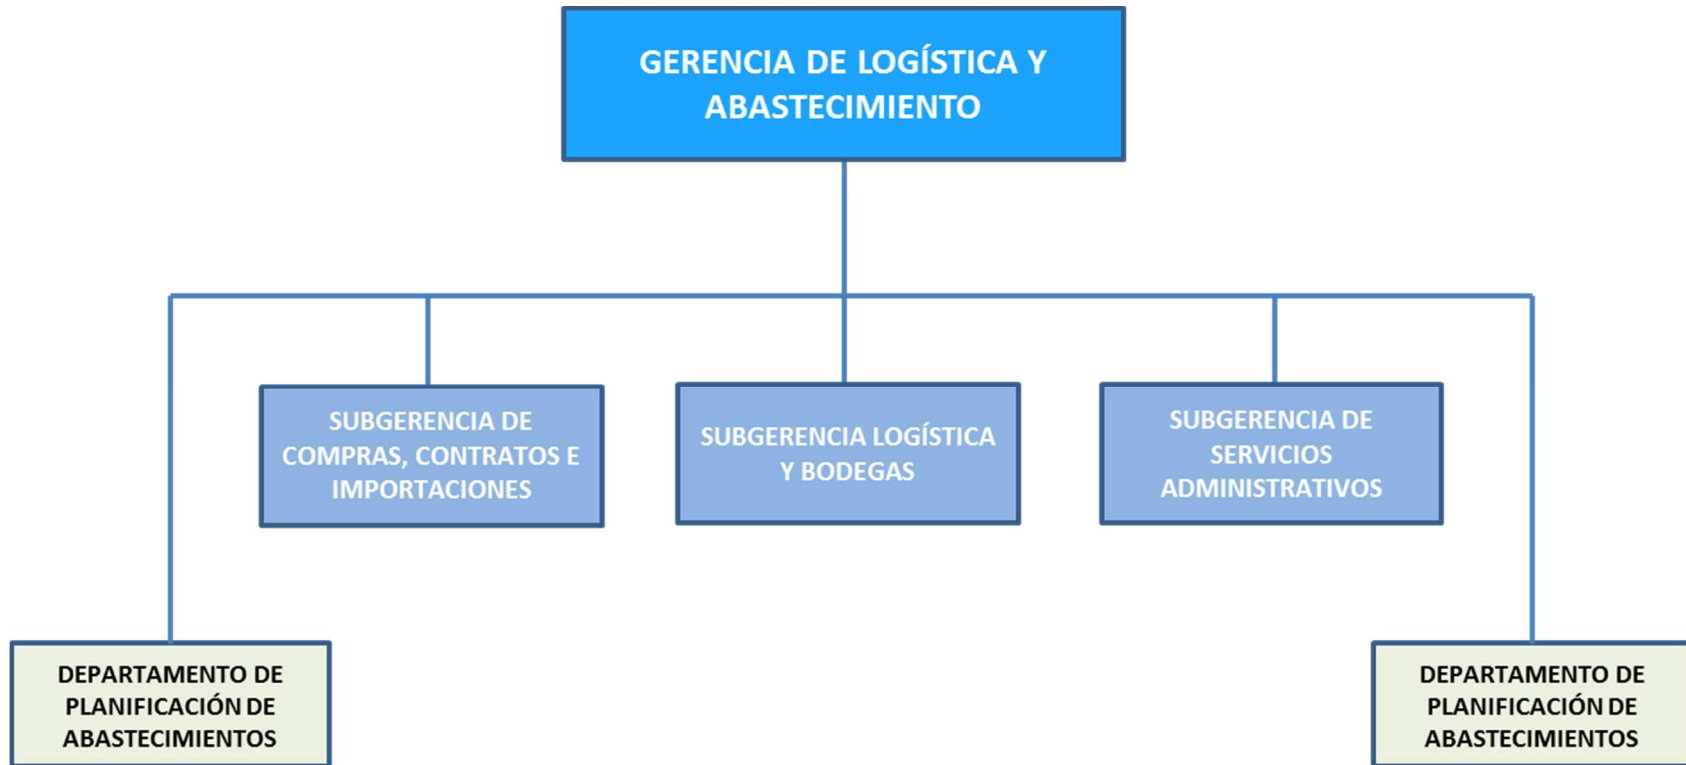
GERENCIA DE LOGÍSTICA Y ABASTECIMIENTO

SUBGERENCIA DE COMPRAS, CONTRATOS E IMPORTACIONES

SUBGERENCIA LOGÍSTICA Y BODEGAS

SUBGERENCIA DE SERVICIOS ADMINISTRATIVOS

DEPARTAMENTO DE PLANIFICACIÓN DE ABASTECIMIENTOS

DEPARTAMENTO DE PLANIFICACIÓN DE ABASTECIMIENTOS